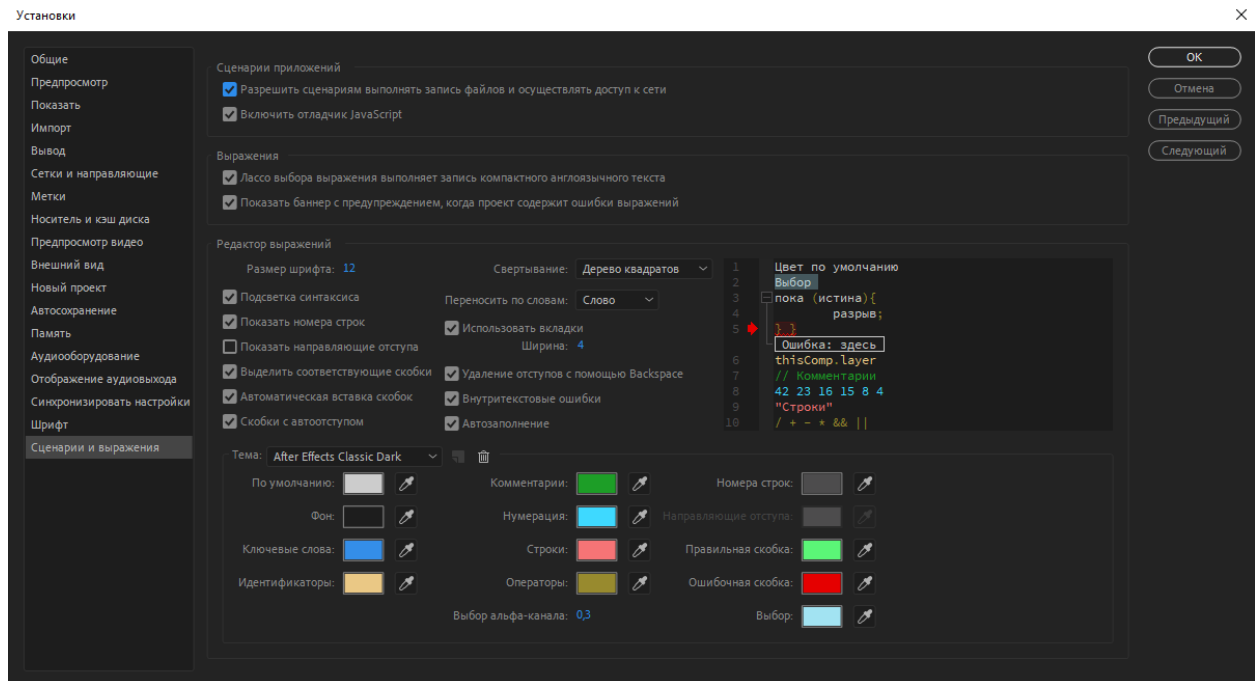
Установки

Общие
Предпросмотр
Показать
Импорт
Вывод
Сетки и направляющие
Метки
Носитель и кэш диска
Предпросмотр видео
Внешний вид
Новый проект
Автосохранение
Память
Аудиооборудование
Отображение аудиовыхода
Синхронизировать настройки
Шрифт
Сценарии и выражения

Сценарии приложений
Разрешить сценариям выполнять запись файлов и осуществлять доступ к сети
Включить отладчик JavaScript

Выражения
Лассо выбора выражения выполняет запись компактного англоязычного текста
Показать баннер с предупреждением, когда проект содержит ошибки выражений

Редактор выражений
Размер шрифта: 12
Свертывание: Дерево квадратов
Подсветка синтаксиса
Переносить по словам: Слово
Показать номера строк
Использовать вкладки
Ширина: 4
Показать направляющие отступа
Выделить соответствующие скобки
Удаление отступов с помощью Backspace
Автоматическая вставка скобок
Внутритекстовые ошибки
Скобки с автоотступом
Автозаполнение

1 Цвет по умолчанию
2 Выбор
3 пока (истина){
4 разрыв;
5 } }
Ошибка: здесь
6 thisComp.layer
7 // Комментарии
8 42 23 16 15 8 4
9 "Строки"
10 / + - * && ||

Тема: After Effects Classic Dark
По умолчанию:
Комментарии:
Номера строк:
Фон:
Нумерация:
Направляющие отступа:
Ключевые слова:
Строки:
Правильная скобка:
Идентификаторы:
Операторы:
Ошибочная скобка:
Выбор альфа-канала: 0,3
Выбор:

OK
Отмена
Предыдущий
Следующий